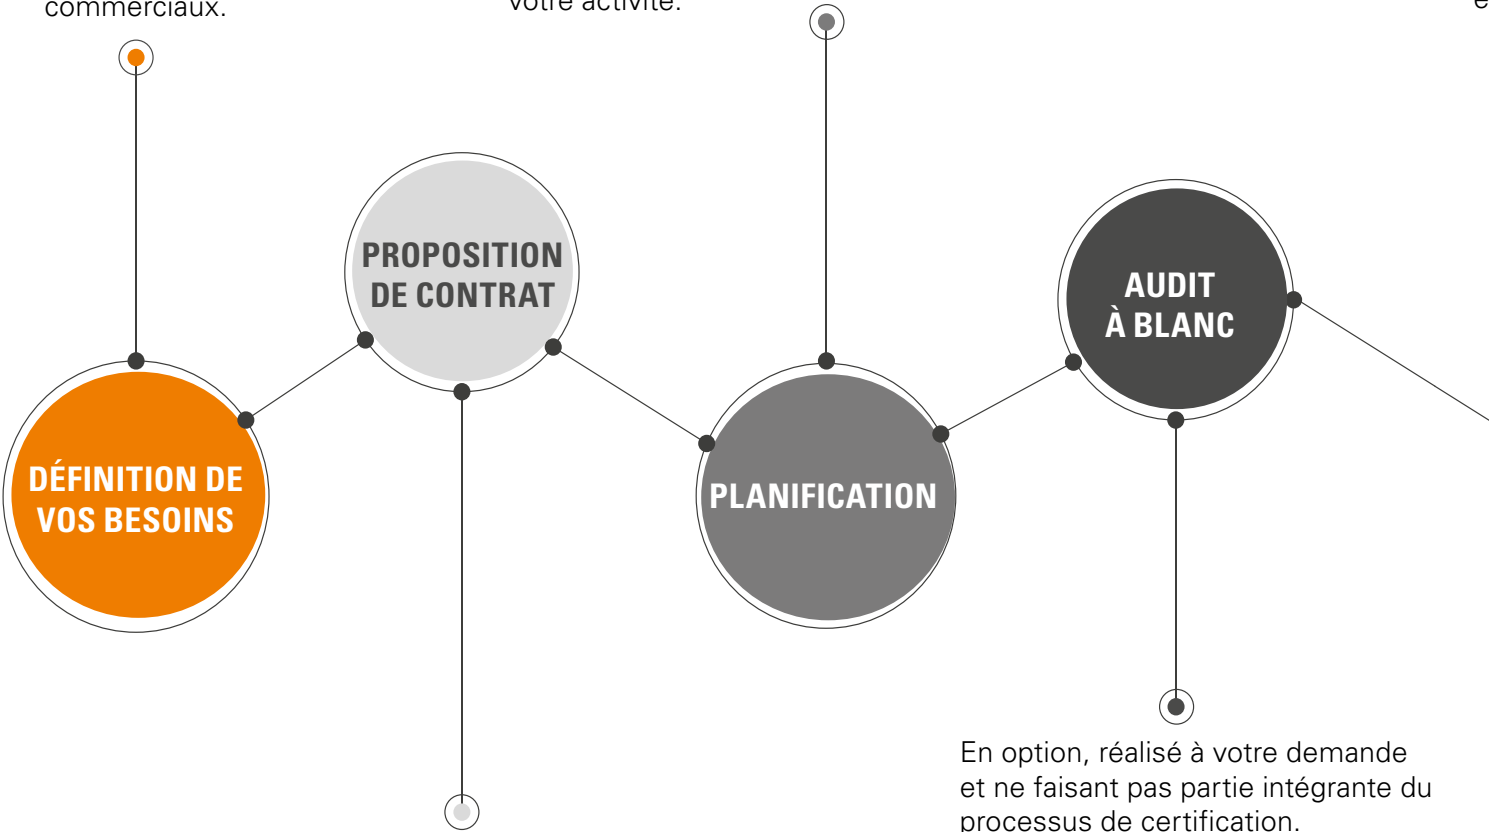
commerciaux.

votre activité.

e

PROPOSITION DE CONTRAT

AUDIT À BLANC

DÉFINITION DE VOS BESOINS

PLANIFICATION

En option, réalisé à votre demande et ne faisant pas partie intégrante du processus de certification.